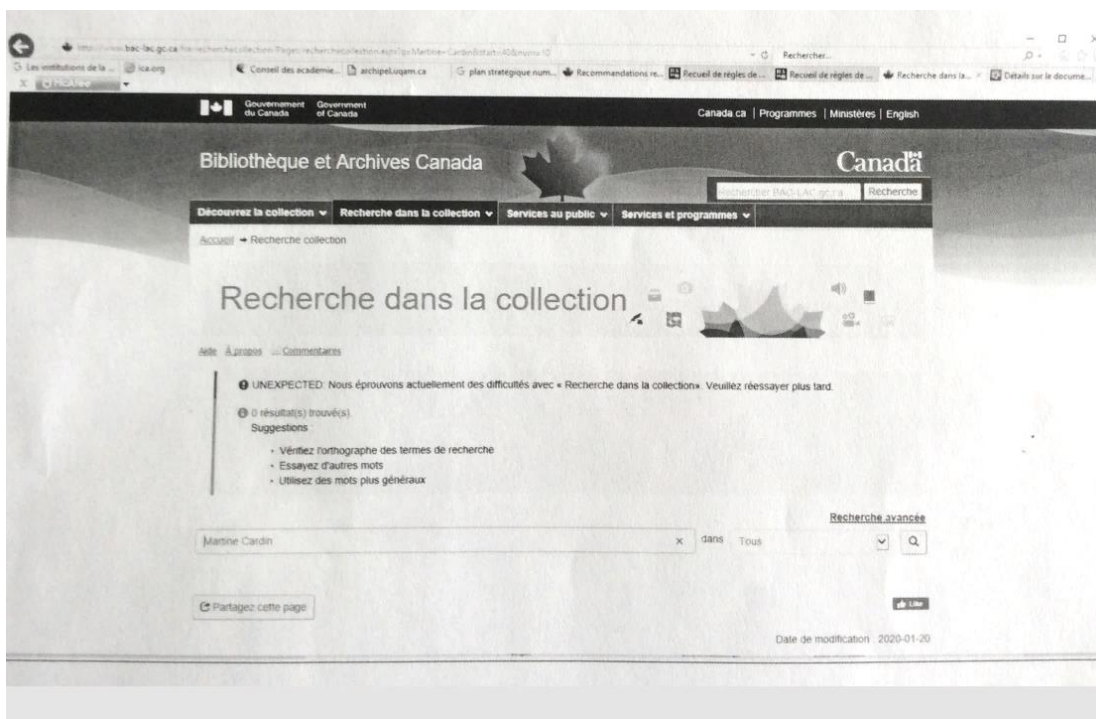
https://www.bac-lac.gc.ca/fra/recherchecollection/Pages/recherchecollection.aspx?q=Martine+Cardin&start=40&num=10

Rechercher...

Les institutions de la ... ica.org Conseil des académie... archipel.uqam.ca plan stratégique num... Recommandations re... Recueil de règles de... Recueil de règles de... Recherche dans la... Détails sur le docume...

Gouvernement du Canada Government of Canada

Canada.ca | Programmes | Ministères | English

Bibliothèque et Archives Canada

Canadä

Rechercher BAC-LAC.gc.ca Recherche

Découvrez la collection Recherche dans la collection Services au public Services et programmes

Accueil → Recherche collection

Recherche dans la collection

Aide À propos Commentaires

UNEXPECTED: Nous éprouvons actuellement des difficultés avec « Recherche dans la collection». Veuillez réessayer plus tard.

0 résultat(s) trouvé(s)
Suggestions :

- Vérifiez l'orthographe des termes de recherche
- Essayez d'autres mots
- Utilisez des mots plus généraux

Recherche avancée

Martine Cardin × dans Tous

Partagez cette page

Like

Date de modification : 2020-01-20